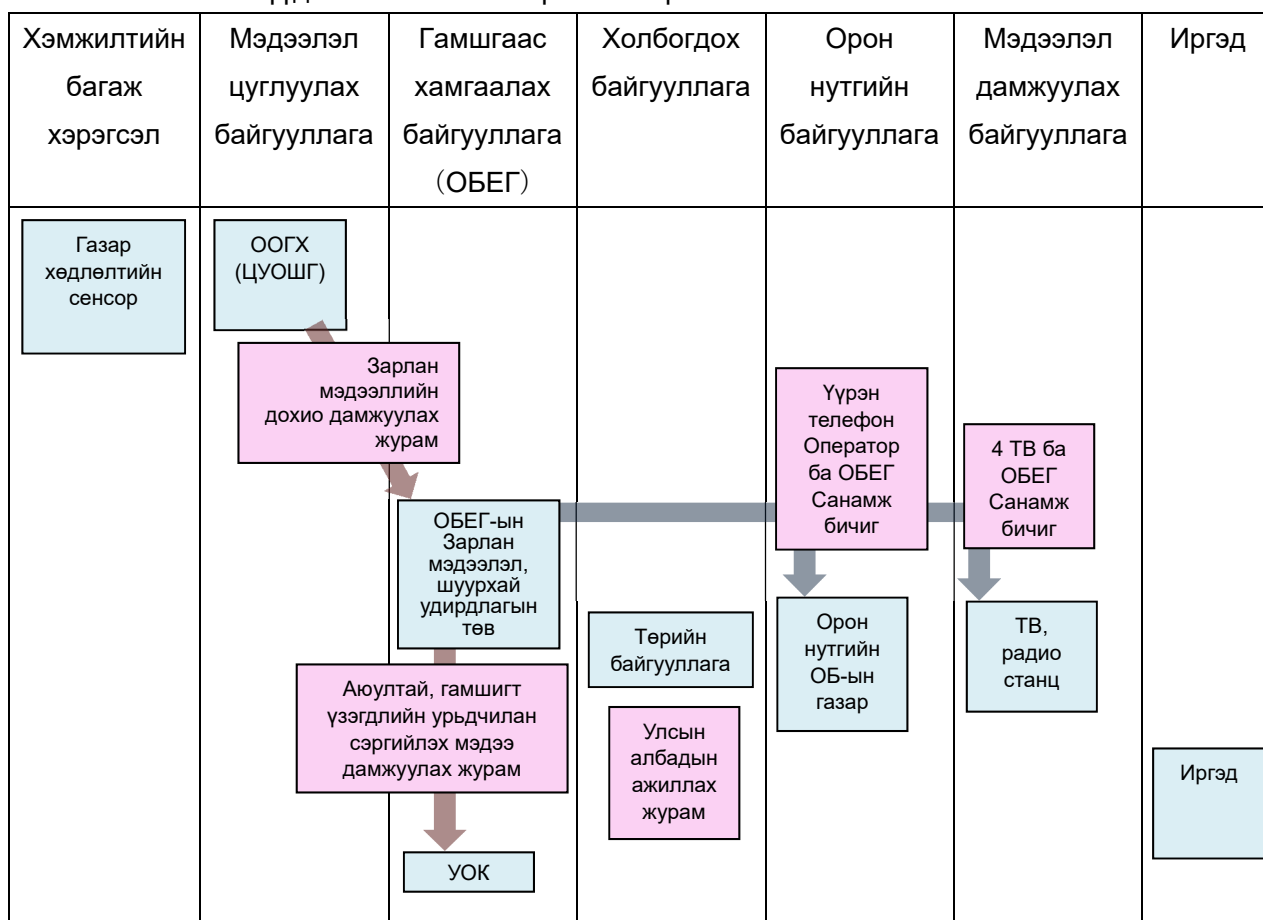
| Хэмжилтийн багаж хэрэгсэл | Мэдээлэл цуглуулах байгууллага | Гамшгаас хамгаалах байгууллага (ОБЕГ) | Холбогдох байгууллага | Орон нутгийн байгууллага | Мэдээлэл дамжуулах байгууллага | Иргэд |
|---|---|---|---|---|---|---|

Газар хөдлөлтийн сенсор

ООГХ (ЦУОШГ)

Зарлан мэдээллийн дохио дамжуулах журам

ОБЕГ-ын Зарлан мэдээлэл, шуурхай удирдлагын төв

Үүрэн телефон Оператор ба ОБЕГ Санамж бичиг

4 ТВ ба ОБЕГ Санамж бичиг

Орон нутгийн ОБ-ын газар

ТВ, радио станц

Төрийн байгууллага

Аюултай, гамшигт үзэгдлийн урьдчилан сэргийлэх мэдээ дамжуулах журам

Улсын албадын ажиллах журам

Иргэд

УОК